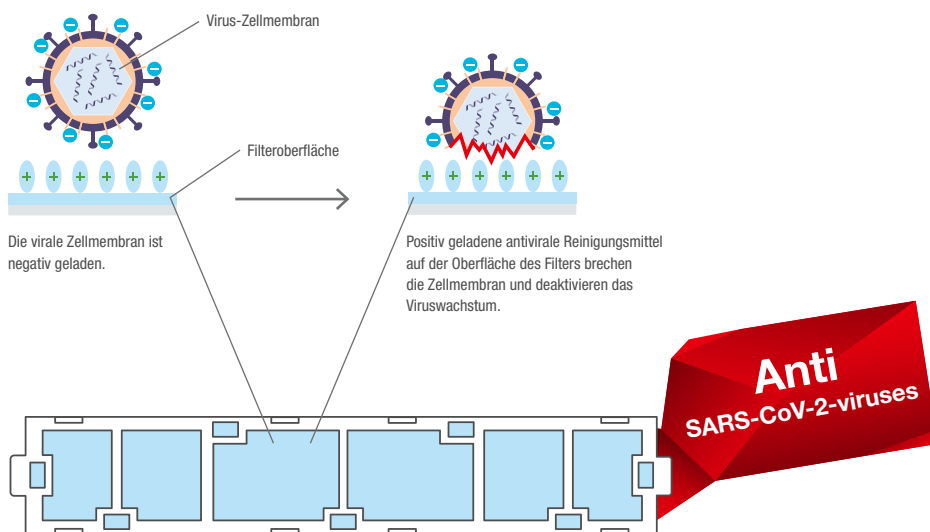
Virus-Zellmembran

Filteroberfläche

Die virale Zellmembran ist negativ geladen.

Positiv geladene antivirale Reinigungsmittel auf der Oberfläche des Filters brechen die Zellmembran und deaktivieren das Viruswachstum.

Anti
SARS-CoV-2-viruses